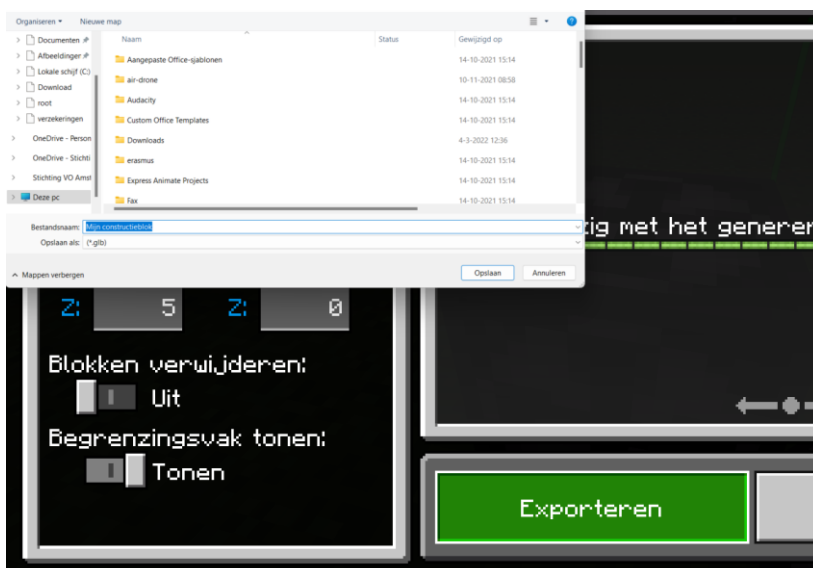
Organiseren ▾ Nieuwe map

Documenten
Afbeeldingen
Lokale schijf (C:)
Download
root
verzekeringen
OneDrive - Person
OneDrive - Stichti
Stichting VO Amst
Deze pc

| Naam | Status | Gewijzigd op |
|---|---|---|
| Aangepaste Office-sjablonen | | 14-10-2021 15:14 |
| air-drone | | 10-11-2021 08:58 |
| Audacity | | 14-10-2021 15:14 |
| Custom Office Templates | | 14-10-2021 15:14 |
| Downloads | | 4-3-2022 12:36 |
| erasmus | | 14-10-2021 15:14 |
| Express Animate Projects | | 14-10-2021 15:14 |
| Fax | | 14-10-2021 15:14 |

Bestandsnaam: Mijn constructieblok
Opslaan als: (*.glb)

Mappen verbergen
Opslaan Annuleren

zig met het generer

Z: 5 Z: 0

Blokken verwijderen:
Uit

Begrenzingsvak tonen:
Tonen

Exporteren